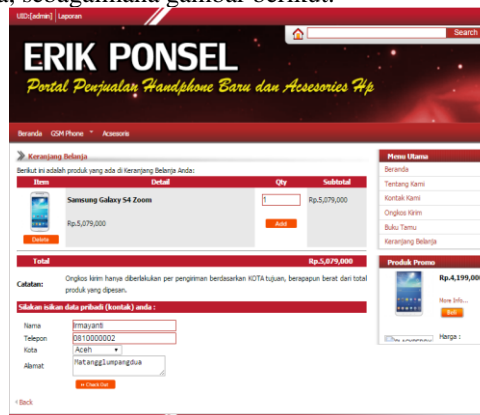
a, sebagaimana gambar berikut.

UID:[admin] | Laporan

Search

ERIK PONSEL

Portal Penjualan Handphone Baru dan Acesories Hp

Beranda GSM Phone Acessoris

Keranjang Belanja

Berikut ini adalah produk yang ada di Keranjang Belanja Anda:

| Item | Detail | Qty | Subtotal |
|---|---|---|---|
| Delete | Samsung Galaxy S4 Zoom Rp.5,079,000 | 1 Add | Rp.5,079,000 |
| Total | | | Rp.5,079,000 |

Catatan: Ongkos kirim hanya diberlakukan per pengiriman berdasarkan KOTA tujuan, berapapun berat dari total produk yang dipesan.

Silakan isikan data pribadi (kontak) anda :

Nama irmayanti
Telepon 0810000002
Kota Aceh
Alamat Matangglumpangdua

Check Out

Back

Menu Utama
Beranda
Tentang Kami
Kontak Kami
Ongkos Kirim
Buku Tamu
Keranjang Belanja

Produk Promo
Rp.4,199,00
More Info...
Beli
Harga :